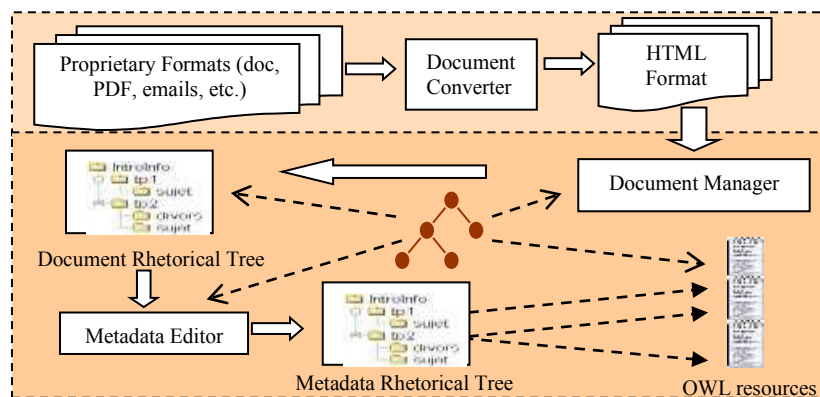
Proprietary Formats (doc, PDF, emails, etc.)

Document Converter

HTML Format

IntroInfo
tp1
sujet
tp2
divers
sujet

Document Manager

Document Rhetorical Tree

Metadata Editor

IntroInfo
tp1
sujet
tp2
divers
sujet

Metadata Rhetorical Tree

OWL resources